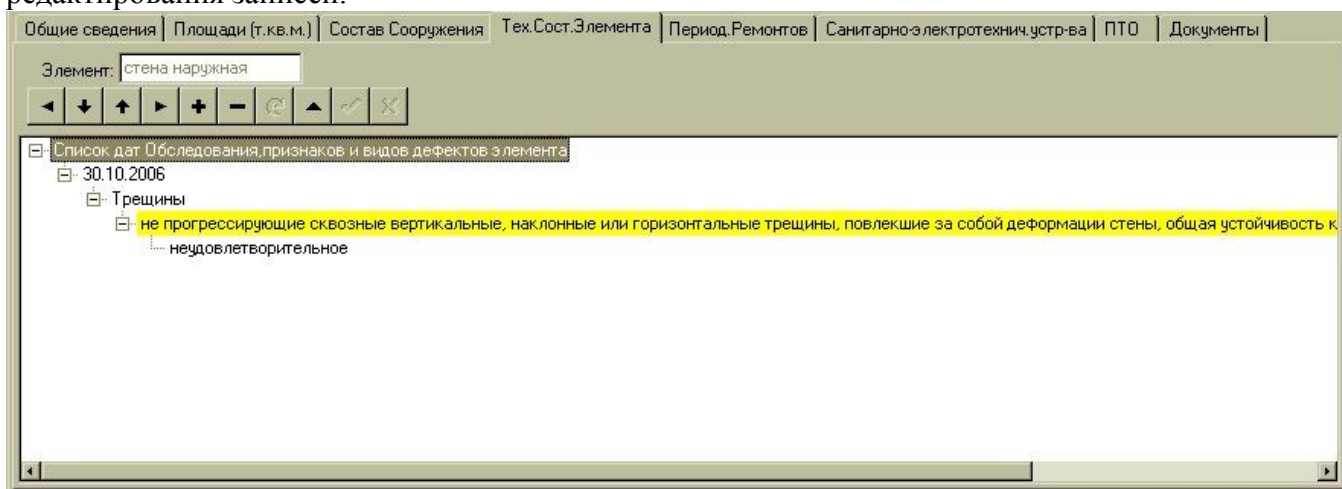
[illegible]

Общие сведения | Площади (т.кв.м.) | Состав Сооружения | Тех.Сост.Элемента | Период.Ремонтов | Санитарно-электротехнич.устр-ва | ПТО | Документы

Элемент: стена наружная

Список дат Обследования,признаков и видов дефектов элемента
30.10.2006
Трещины
не прогрессирующие сквозные вертикальные, наклонные или горизонтальные трещины, повлекшие за собой деформации стены, общая устойчивость к
неудовлетворительное